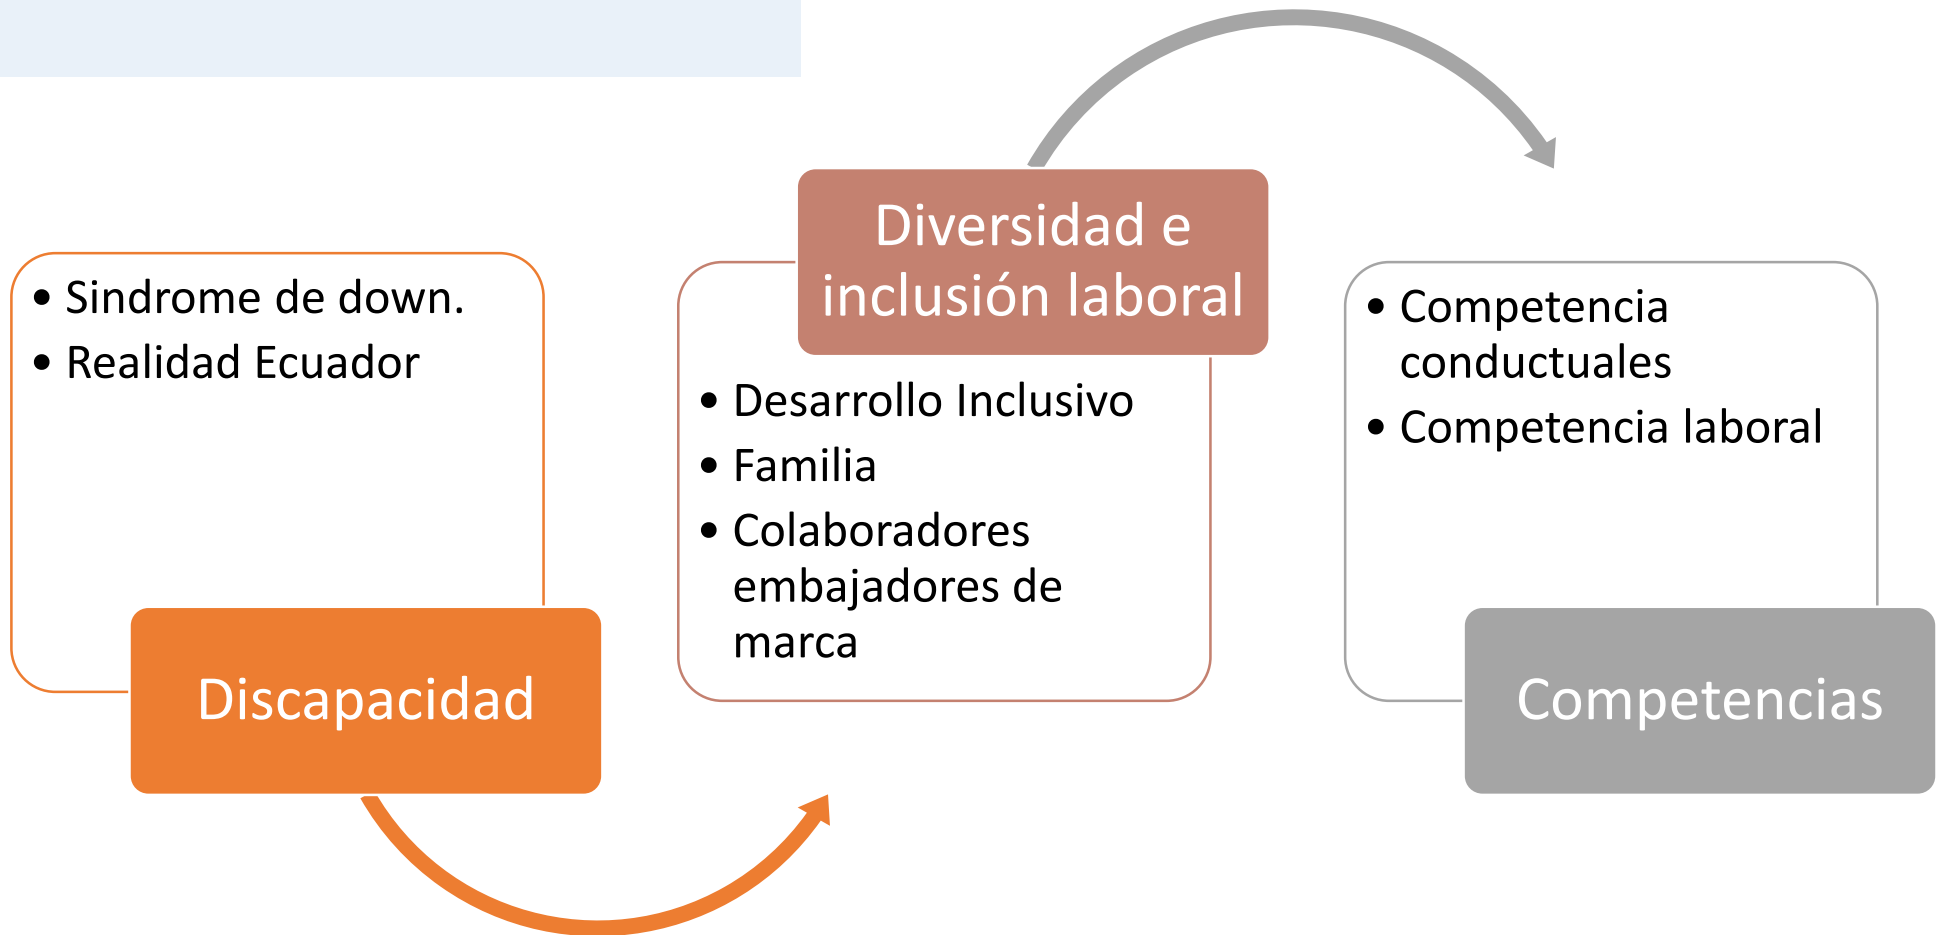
- Sindrome de down.
- Realidad Ecuador

Discapacidad

Diversidad e inclusión laboral

- Desarrollo Inclusivo
- Familia
- Colaboradores embajadores de marca

- Competencia conductuales
- Competencia laboral

Competencias